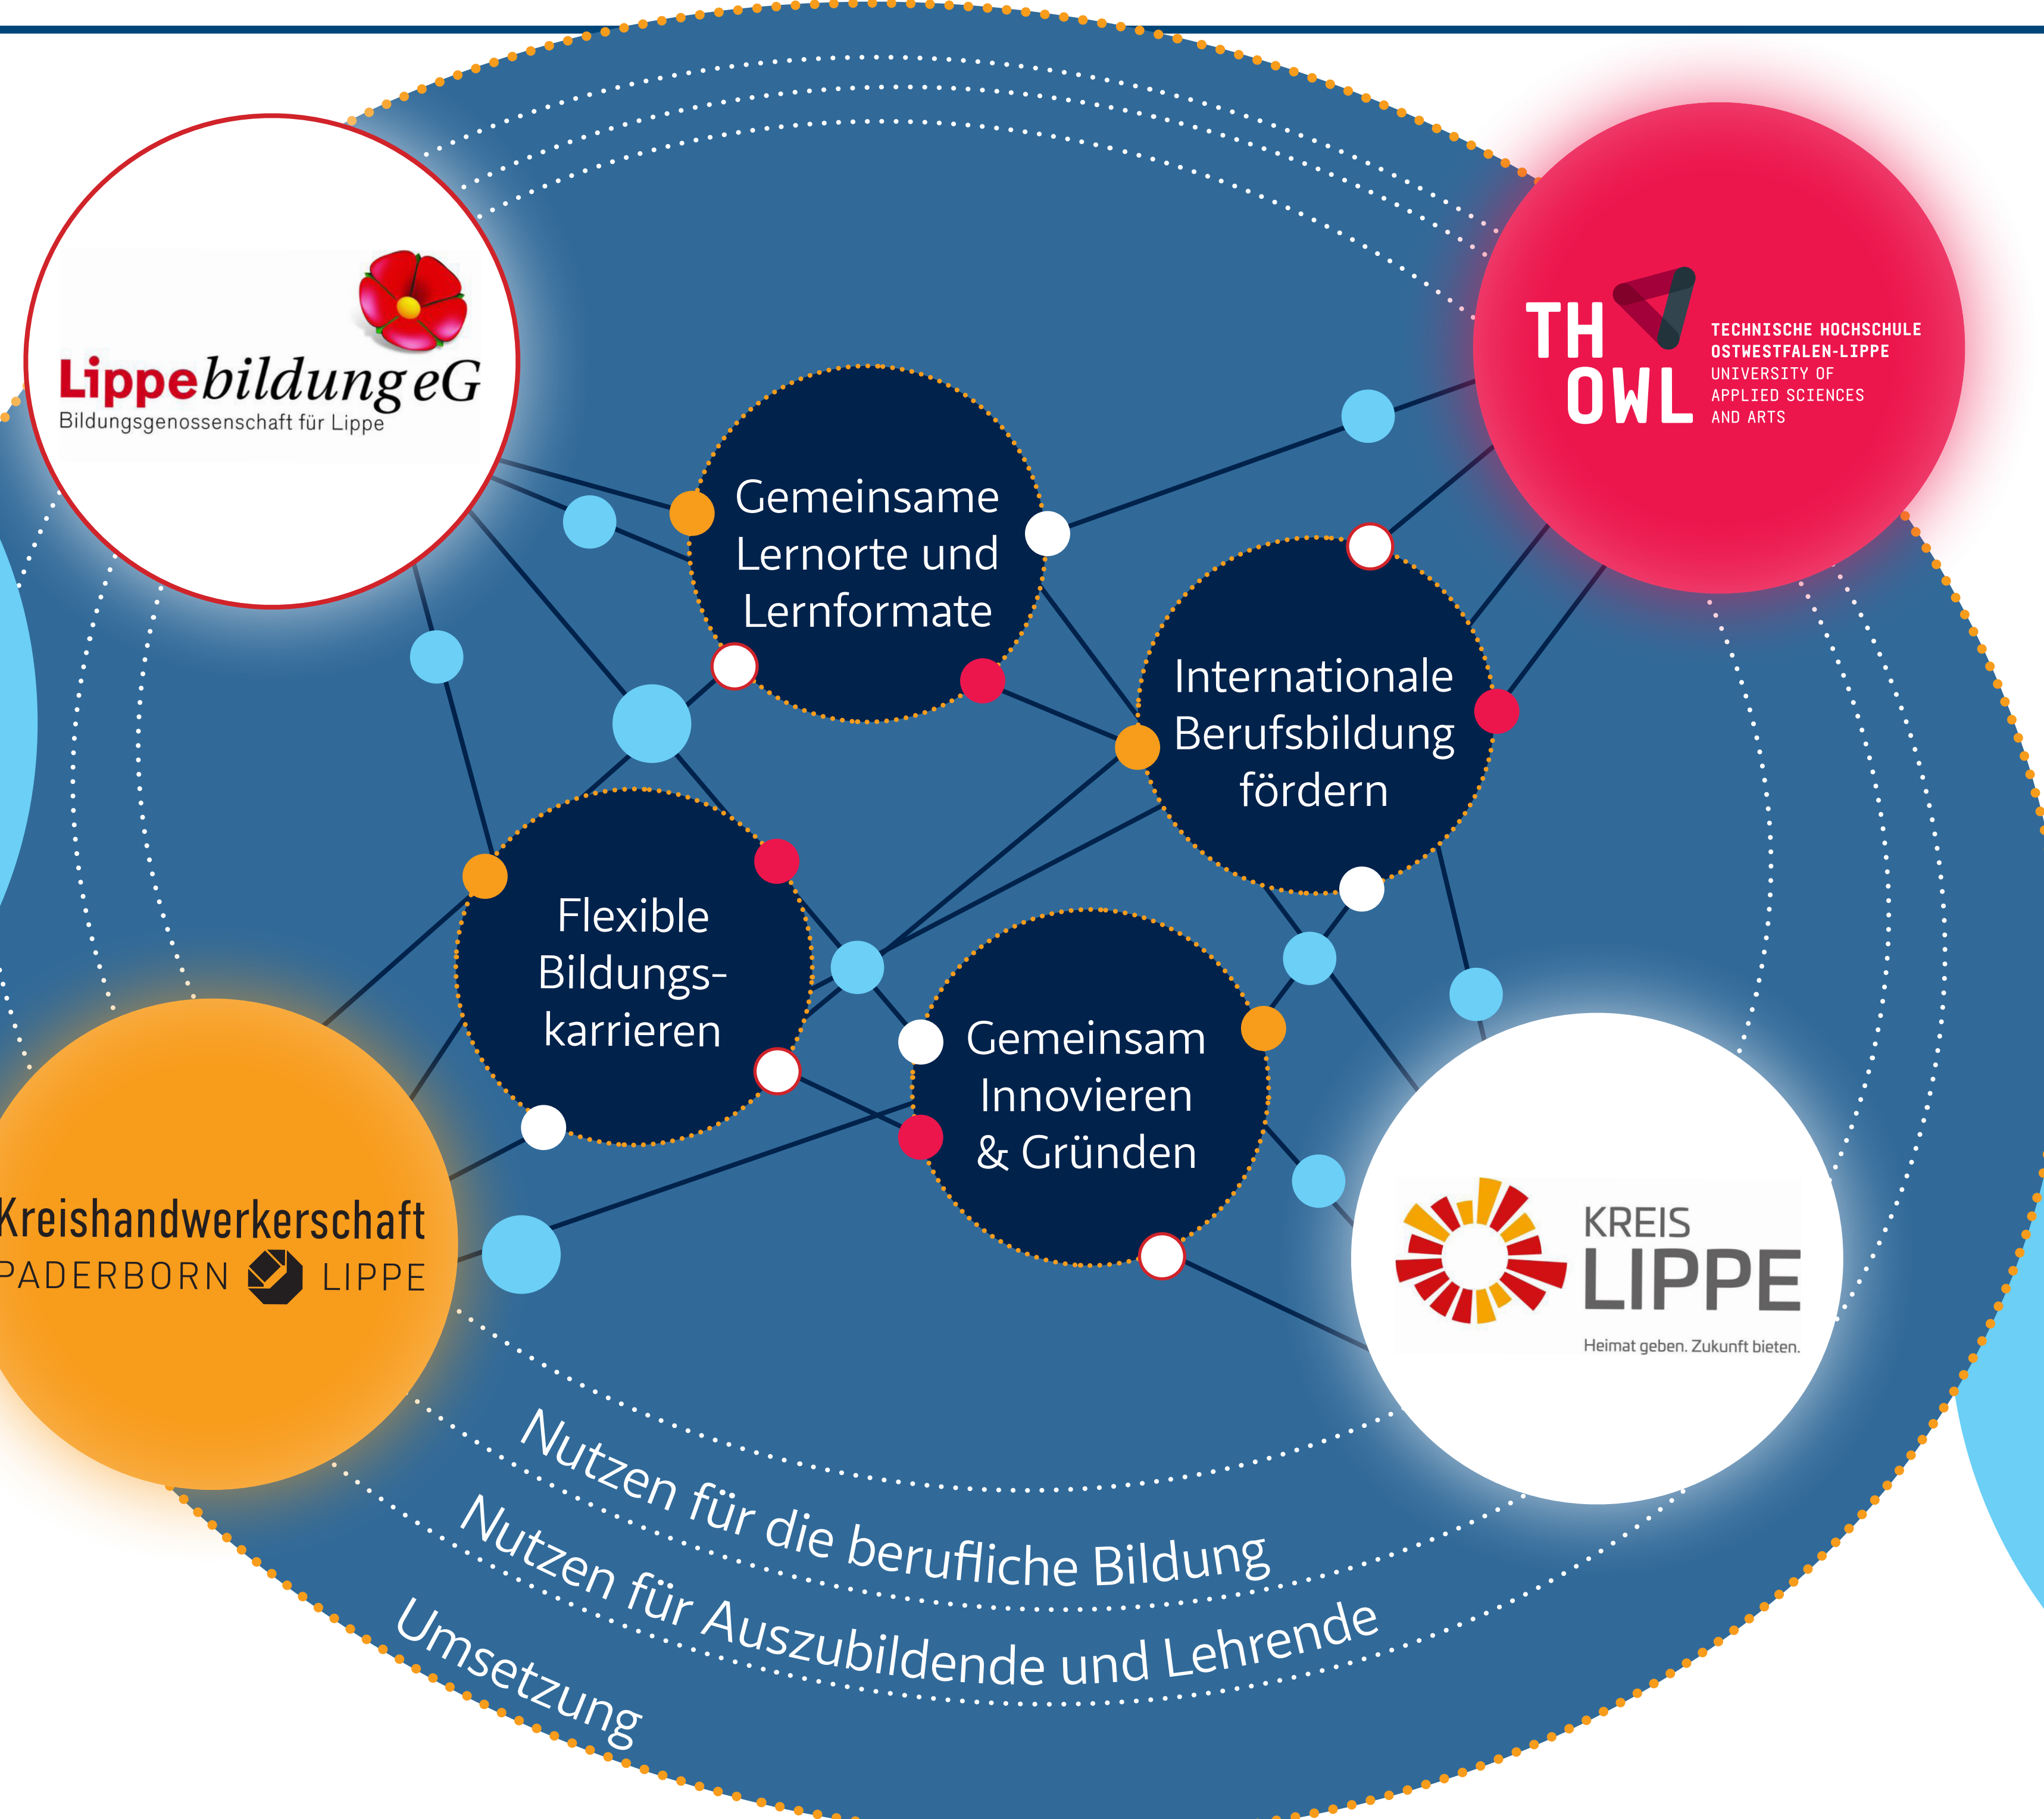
Lippebildung eG
Bildungsgenossenschaft für Lippe

TH OWL
TECHNISCHE HOCHSCHULE OSTWESTFALEN-LIPPE
UNIVERSITY OF APPLIED SCIENCES AND ARTS

Gemeinsame Lernorte und Lernformate

Internationale Berufsbildung fördern

Flexible Bildungskarrieren

Gemeinsam Innovieren & Gründen

Kreishandwerkerschaft
PADERBORN LIPPE

KREIS LIPPE
Heimat geben. Zukunft bieten.

Nutzen für die berufliche Bildung
Nutzen für Auszubildende und Lehrende
Umsetzung